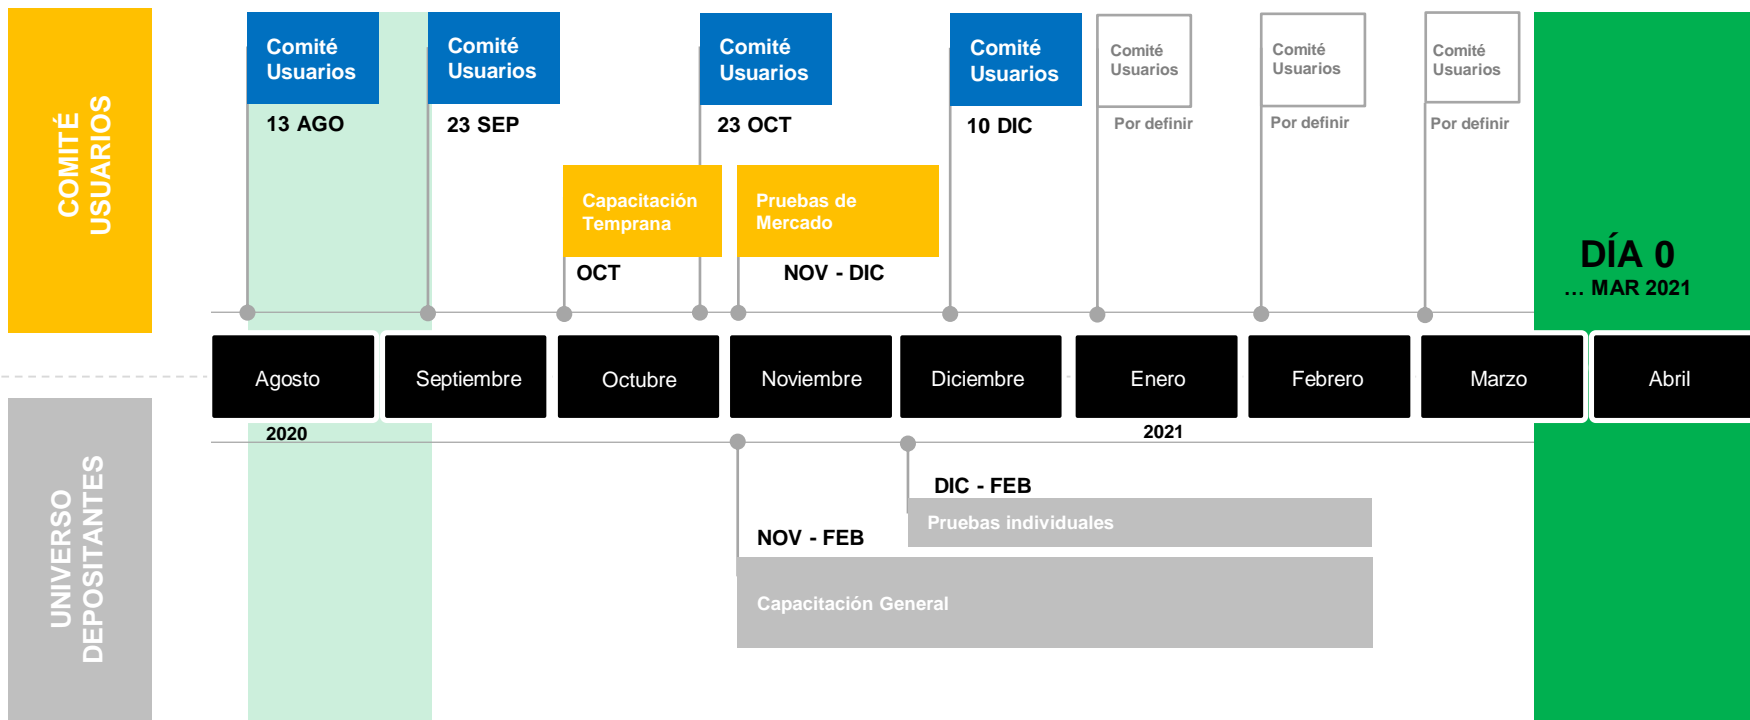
COMITÉ USUARIOS

Comité Usuarios
13 AGO

Comité Usuarios
23 SEP

Comité Usuarios
23 OCT

Comité Usuarios
10 DIC

Comité Usuarios
Por definir

Comité Usuarios
Por definir

Comité Usuarios
Por definir

Capacitación Temprana
OCT

Pruebas de Mercado
NOV - DIC

DÍA 0
... MAR 2021

| Agosto | Septiembre | Octubre | Noviembre | Diciembre | Enero | Febrero | Marzo | Abril |
|---|---|---|---|---|---|---|---|---|

2020

2021

UNIVERSO DEPOSITANTES

DIC - FEB
Pruebas individuales

NOV - FEB
Capacitación General